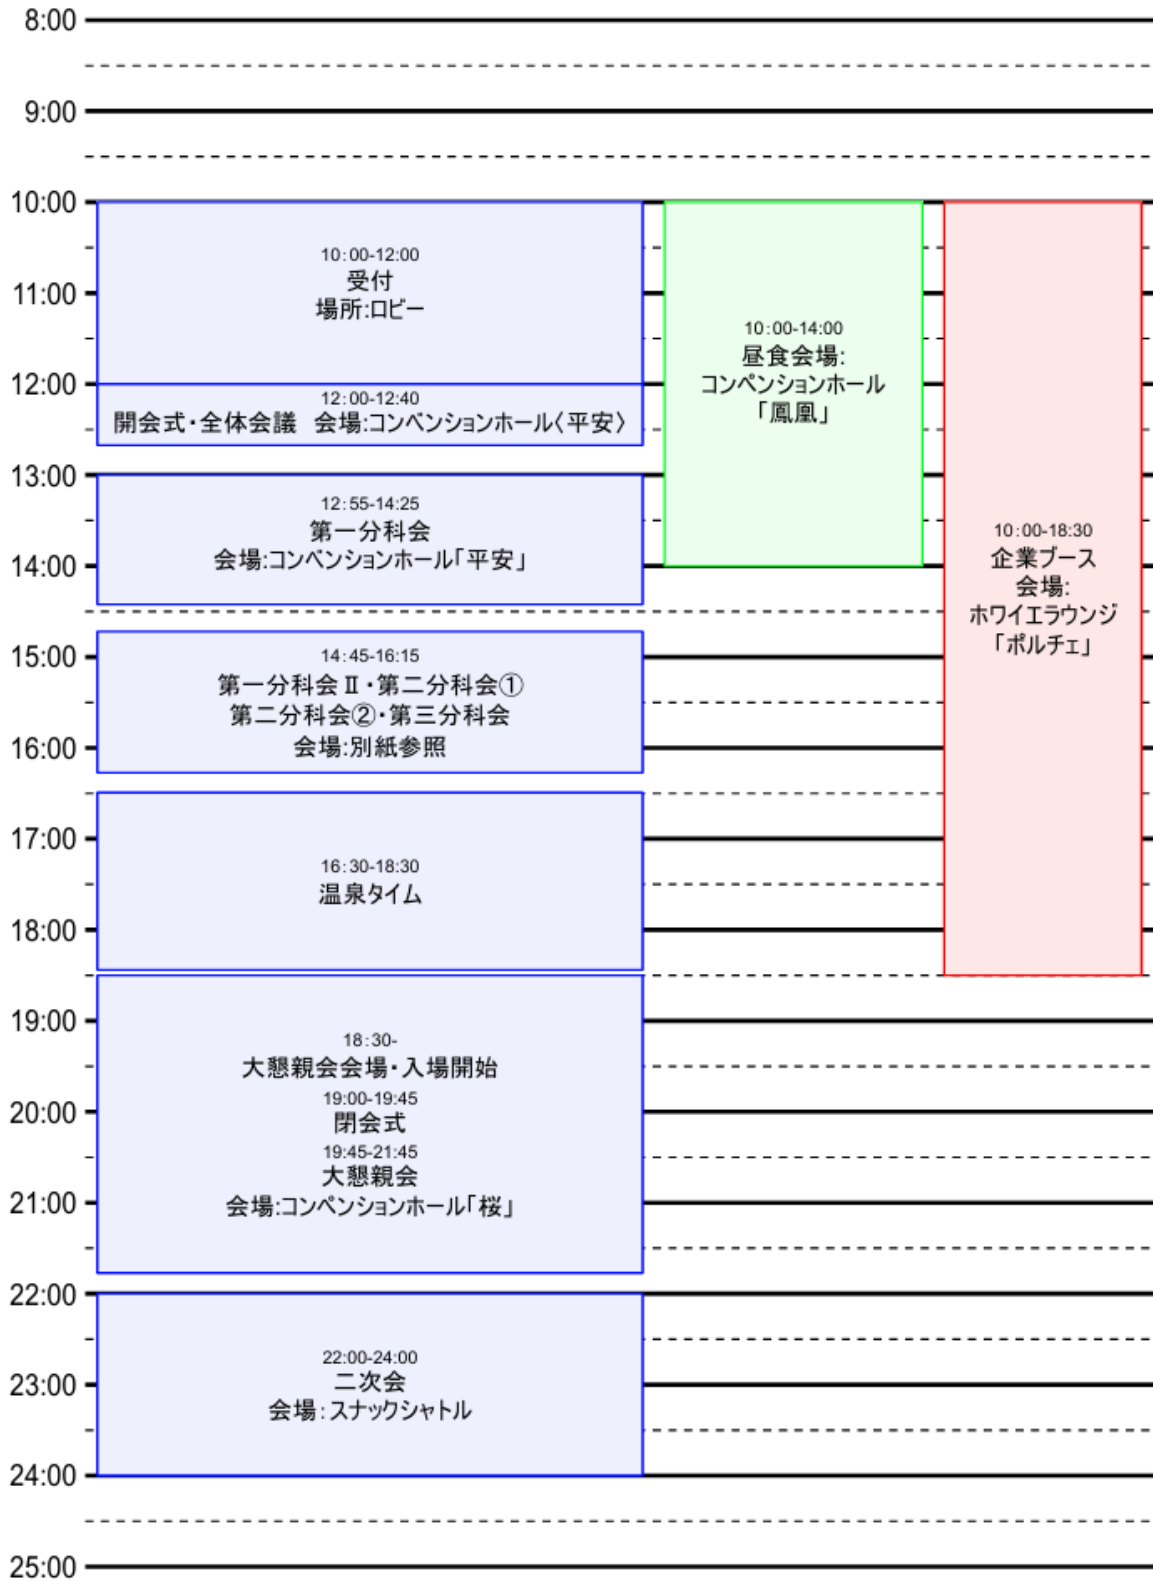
8:00
9:00
10:00
11:00
12:00
13:00
14:00
15:00
16:00
17:00
18:00
19:00
20:00
21:00
22:00
23:00
24:00
25:00

10:00-12:00
受付
場所:ロビー

12:00-12:40
開会式・全体会議　会場:コンベンションホール〈平安〉

12:55-14:25
第一分科会
会場:コンベンションホール「平安」

14:45-16:15
第一分科会Ⅱ・第二分科会①
第二分科会②・第三分科会
会場:別紙参照

16:30-18:30
温泉タイム

18:30-
大懇親会会場・入場開始
19:00-19:45
閉会式
19:45-21:45
大懇親会
会場:コンベンションホール「桜」

22:00-24:00
二次会
会場:スナックシャトル

10:00-14:00
昼食会場:
コンベンションホール
「鳳凰」

10:00-18:30
企業ブース
会場:
ホワイエラウンジ
「ポルチェ」